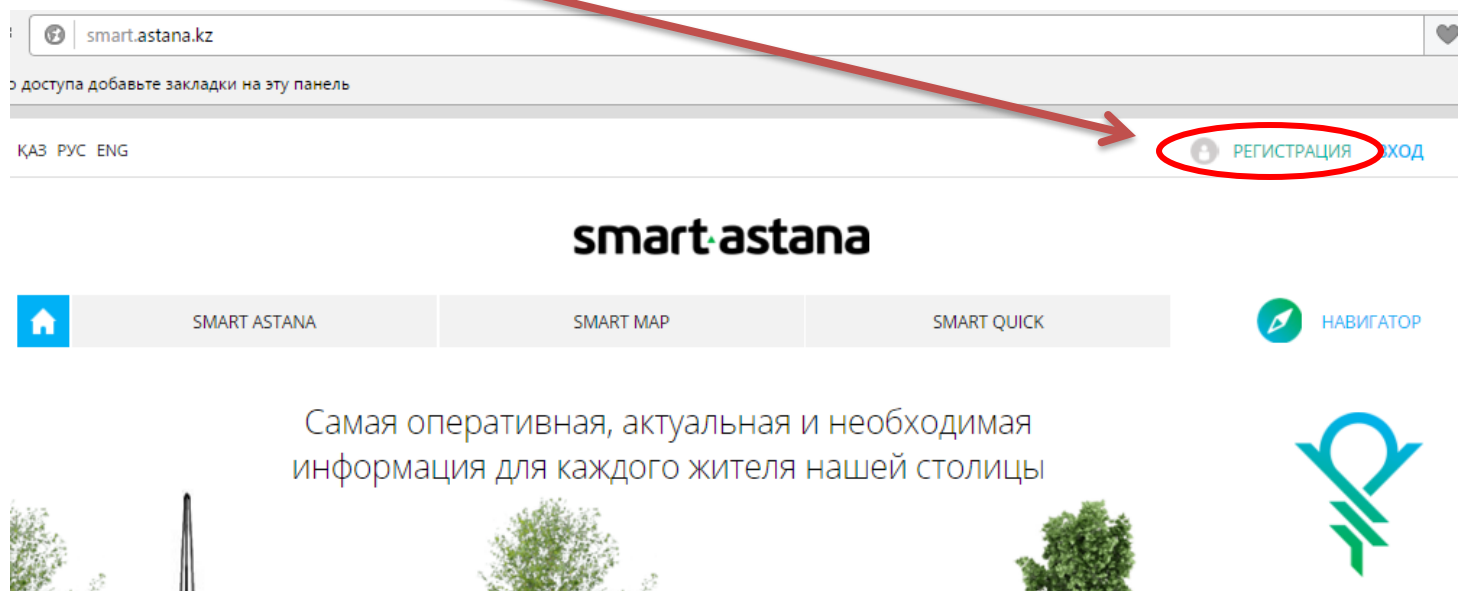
smart.astana.kz

о доступа добавьте закладки на эту панель

ҚАЗ РУС ENG

РЕГИСТРАЦИЯ ВХОД

smart·astana

SMART ASTANA

SMART MAP

SMART QUICK

НАВИГАТОР

Самая оперативная, актуальная и необходимая информация для каждого жителя нашей столицы